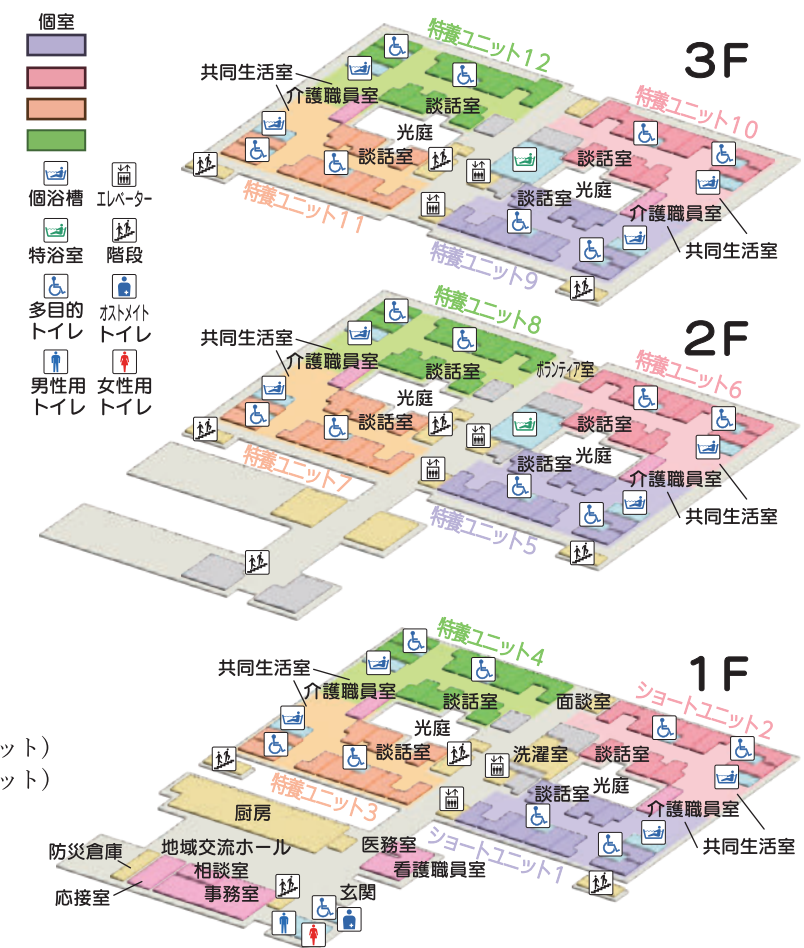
個室

個浴槽
エレベーター
特浴室
階段
多目的トイレ
オストメイトトイレ
男性用トイレ
女性用トイレ

ット）
ット）

3F
特養ユニット12
共同生活室
介護職員室
談話室
光庭
特養ユニット10
談話室
談話室
光庭
談話室
介護職員室
共同生活室
特養ユニット11
特養ユニット9

2F
特養ユニット8
共同生活室
介護職員室
談話室
ボランティア室
光庭
特養ユニット6
談話室
談話室
光庭
介護職員室
特養ユニット7
共同生活室
特養ユニット5

1F
特養ユニット4
共同生活室
介護職員室
談話室
面談室
ショートユニット2
光庭
談話室
洗濯室
談話室
光庭
談話室
介護職員室
特養ユニット3
共同生活室
厨房
地域交流ホール
医務室
ショートユニット1
防災倉庫
相談室
看護職員室
事務室
応接室
玄関